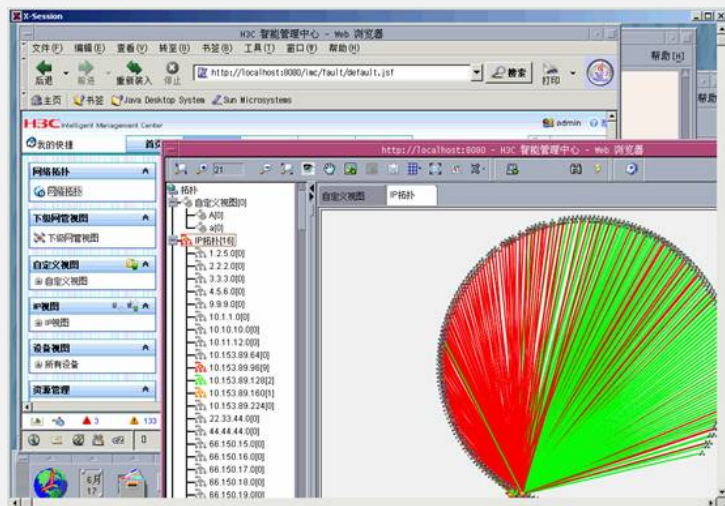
X-Session

H3C 智能管理中心 - Web 浏览器

文件(F) 编辑(E) 查看(V) 转至(G) 书签(B) 工具(T) 窗口(W) 帮助(H)

后退 前进 重新载入 停止 http://localhost:8080/imc/fault/default.jsf 搜索 打印

主页 书签 Java Desktop System Sun Microsystems

帮助[H]

H3C Intelligent Management Center

admin

我的快捷 首页

网络拓扑
网络拓扑

下级网管视图
下级网管视图

自定义视图
自定义视图

IP视图
IP视图

设备视图
所有设备

资源管理

3 133

6月 17

http://localhost:8080 - H3C 智能管理中心 - Web 浏览器

21

拓扑
自定义视图[0]
A[0]
a[0]
IP拓扑[16]
1.2.5.0[0]
2.2.2.0[0]
3.3.3.0[0]
4.5.6.0[0]
9.9.9.0[0]
10.1.1.0[0]
10.10.10.0[0]
10.11.12.0[0]
10.153.89.64[0]
10.153.89.96[9]
10.153.89.128[2]
10.153.89.160[1]
10.153.89.224[0]
22.33.44.0[0]
44.44.44.0[0]
66.150.15.0[0]
66.150.16.0[0]
66.150.17.0[0]
66.150.18.0[0]
66.150.19.0[0]

自定义视图 IP拓扑